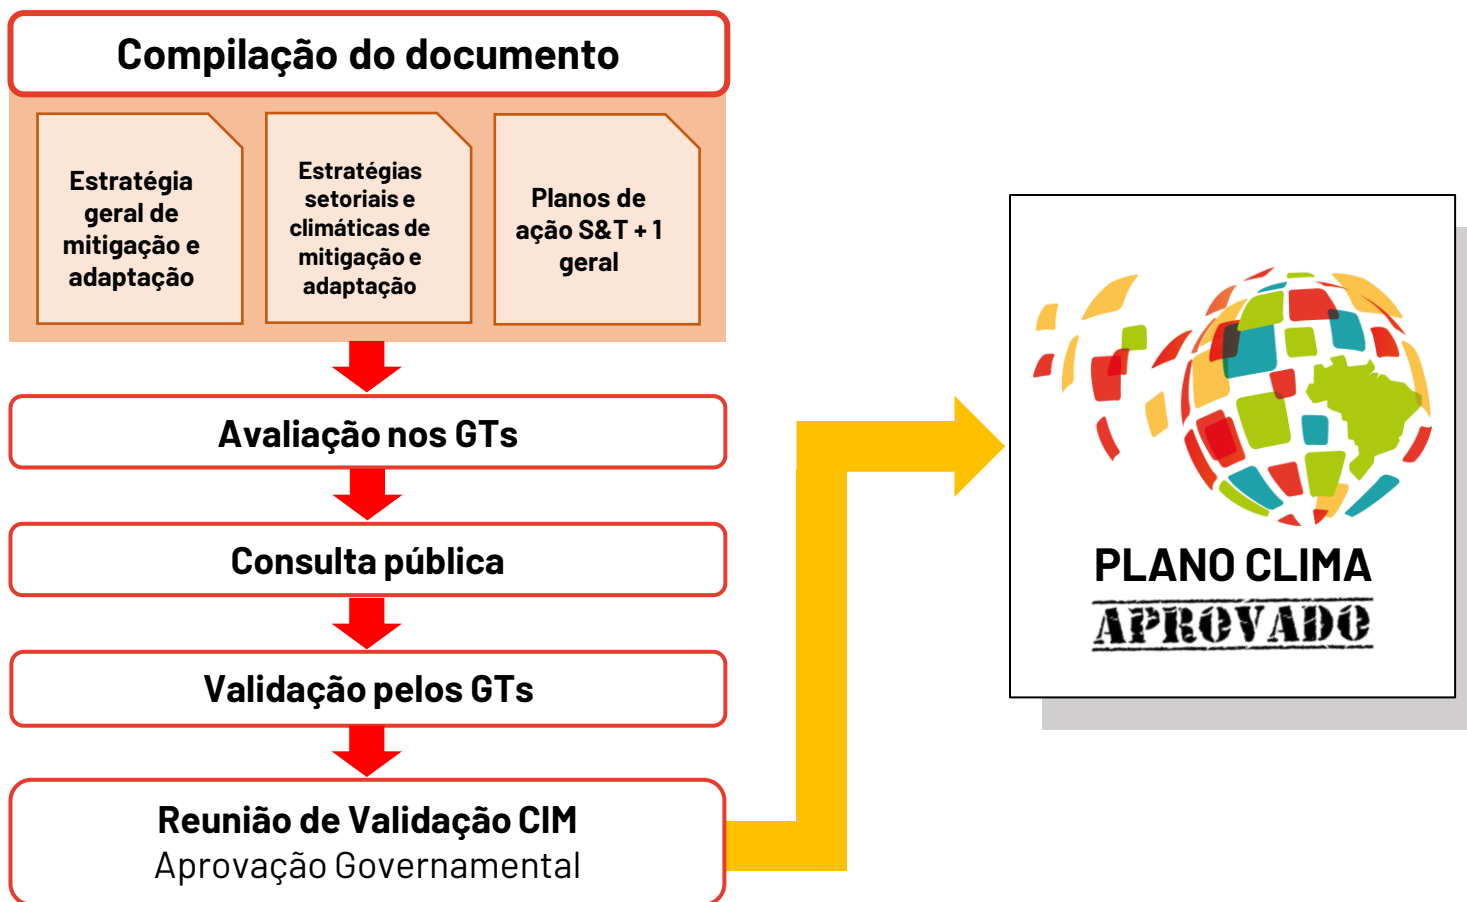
Compilação do documento

Estratégia geral de mitigação e adaptação

Estratégias setoriais e climáticas de mitigação e adaptação

Planos de ação S&T + 1 geral

Avaliação nos GTs

Consulta pública

Validação pelos GTs

Reunião de Validação CIM
Aprovação Governamental

PLANO CLIMA
APROVADO